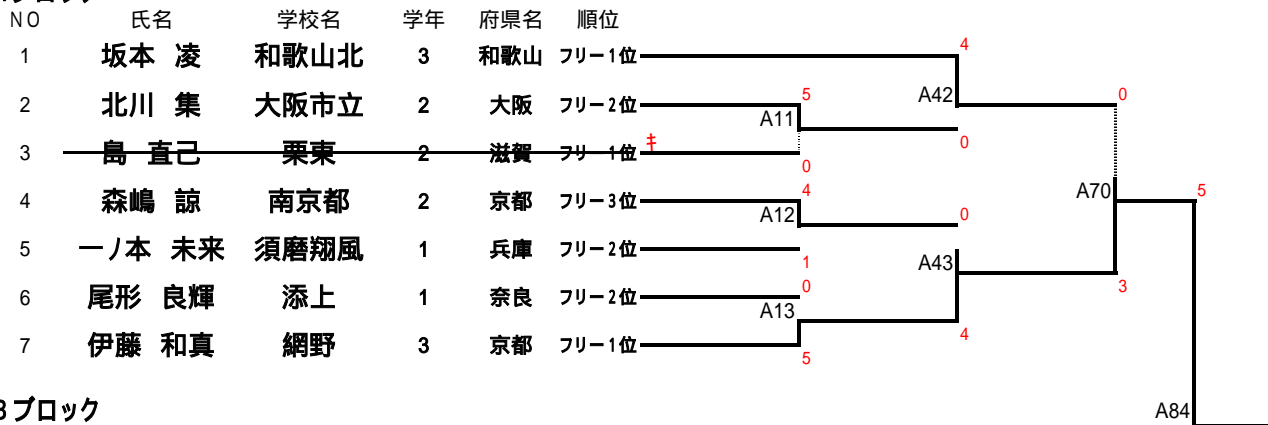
| NO | 氏名 | 学校名 | 学年 | 府県名 | 順位 |
|---|---|---|---|---|---|
| 1 | 坂本 凌 | 和歌山北 | 3 | 和歌山 | フリー1位 |
| 2 | 北川 集 | 大阪市立 | 2 | 大阪 | フリー2位 |
| 3 | 島 直己 | 栗東 | 2 | 滋賀 | フリー1位 |
| 4 | 森嶋 諒 | 南京都 | 2 | 京都 | フリー3位 |
| 5 | 一ノ本 未来 | 須磨翔風 | 1 | 兵庫 | フリー2位 |
| 6 | 尾形 良輝 | 添上 | 1 | 奈良 | フリー2位 |
| 7 | 伊藤 和真 | 網野 | 3 | 京都 | フリー1位 |

ｷ

A11 5 0 0
A12 4 0
A13 1 0 5
A42 4 0
A43 4
A70 0 3 5
A84

Bブロック